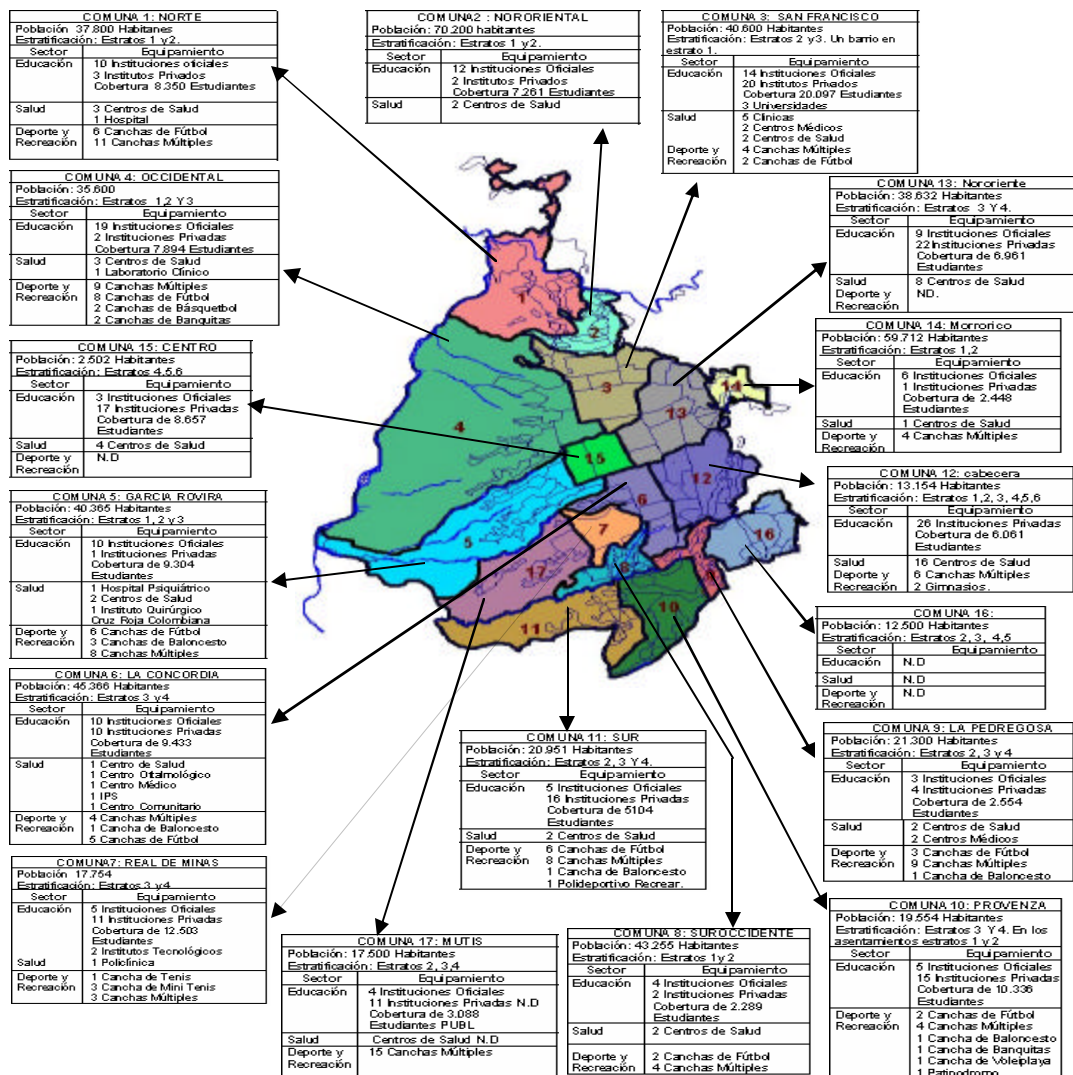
COMUNA 1: NORTE
Población 37.800 Habitantes
Estratificación: Estratos 1 y 2.

| Sector | Equipamiento |
|---|---|
| Educación | 10 Instituciones oficiales 3 Institutos Privados Cobertura 8.350 Estudiantes |
| Salud | 3 Centros de Salud 1 Hospital |
| Deporte y Recreación | 6 Canchas de Fútbol 11 Canchas Múltiples |

COMUNA2 : NORORIENTAL
Población: 70.200 habitantes
Estratificación: Estratos 1 y 2.

| Sector | Equipamiento |
|---|---|
| Educación | 12 Instituciones Oficiales 2 Institutos Privados Cobertura 7.261 Estudiantes |
| Salud | 2 Centros de Salud |

COMUNA 3: SAN FRANCISCO
Población: 40.600 Habitantes
Estratificación: Estratos 2 y3. Un barrio en estrato 1.

| Sector | Equipamiento |
|---|---|
| Educación | 14 Instituciones Oficiales 20 Institutos Privados Cobertura 20.097 Estudiantes 3 Universidades |
| Salud | 5 Clínicas 2 Centros Médicos 2 Centros de Salud |
| Deporte y Recreación | 4 Canchas Múltiples 2 Canchas de Fútbol |

COMUNA 4: OCCIDENTAL
Población: 35.600
Estratificación: Estratos 1,2 Y 3

| Sector | Equipamiento |
|---|---|
| Educación | 19 Instituciones Oficiales 2 Instituciones Privadas Cobertura 7.894 Estudiantes |
| Salud | 3 Centros de Salud 1 Laboratorio Clínico |
| Deporte y Recreación | 9 Canchas Múltiples 8 Canchas de Fútbol 2 Canchas de Básquetbol 2 Canchas de Banquitas |

COMUNA 13: Nororiente
Población: 38.632 Habitantes
Estratificación: Estratos 3 Y 4.

| Sector | Equipamiento |
|---|---|
| Educación | 9 Instituciones Oficiales 22 Instituciones Privadas Cobertura de 6.961 Estudiantes |
| Salud Deporte y Recreación | 8 Centros de Salud ND. |

COMUNA 15: CENTRO
Población: 2.502 Habitantes
Estratificación: Estratos 4,5,6

| Sector | Equipamiento |
|---|---|
| Educación | 3 Instituciones Oficiales 17 Instituciones Privadas Cobertura de 8.657 Estudiantes |
| Salud | 4 Centros de Salud |
| Deporte y Recreación | N.D |

COMUNA 14: Morrorico
Población: 59.712 Habitantes
Estratificación: Estratos 1,2

| Sector | Equipamiento |
|---|---|
| Educación | 6 Instituciones Oficiales 1 Instituciones Privadas Cobertura de 2.448 Estudiantes |
| Salud | 1 Centros de Salud |
| Deporte y Recreación | 4 Canchas Múltiples |

COMUNA 12: cabecera
Población: 13.154 Habitantes
Estratificación: Estratos 1,2, 3, 4,5,6

| Sector | Equipamiento |
|---|---|
| Educación | 26 Instituciones Privadas Cobertura de 6.061 Estudiantes |
| Salud Deporte y Recreación | 16 Centros de Salud 6 Canchas Múltiples 2 Gimnasios. |

COMUNA 5: GARCIA ROVIRA
Población: 40.365 Habitantes
Estratificación: Estratos 1, 2 y 3

| Sector | Equipamiento |
|---|---|
| Educación | 10 Instituciones Oficiales 1 Instituciones Privadas Cobertura de 9.304 Estudiantes |
| Salud | 1 Hospital Psiquiátrico 2 Centros de Salud 1 Instituto Quirúrgico Cruz Roja Colombiana |
| Deporte y Recreación | 6 Canchas de Fútbol 3 Canchas de Baloncesto 8 Canchas Múltiples |

COMUNA 16:
Población: 12.500 Habitantes
Estratificación: Estratos 2, 3, 4,5

| Sector | Equipamiento |
|---|---|
| Educación | N.D |
| Salud | N.D |
| Deporte y Recreación | N.D |

COMUNA 6: LA CONCORDIA
Población: 45.366 Habitantes
Estratificación: Estratos 3 y4

| Sector | Equipamiento |
|---|---|
| Educación | 10 Instituciones Oficiales 10 Instituciones Privadas Cobertura de 9.433 Estudiantes |
| Salud | 1 Centro de Salud 1 Centro Oftalmológico 1 Centro Médico 1 IPS 1 Centro Comunitario |
| Deporte y Recreación | 4 Canchas Múltiples 1 Cancha de Baloncesto 5 Canchas de Fútbol |

COMUNA 11: SUR
Población: 20.951 Habitantes
Estratificación: Estratos 2, 3 Y 4.

| Sector | Equipamiento |
|---|---|
| Educación | 5 Instituciones Oficiales 16 Instituciones Privadas Cobertura de 5104 Estudiantes |
| Salud | 2 Centros de Salud |
| Deporte y Recreación | 6 Canchas de Fútbol 8 Canchas Múltiples 1 Cancha de Baloncesto 1 Polideportivo Recrear. |

COMUNA 9: LA PEDREGOSA
Población: 21.300 Habitantes
Estratificación: Estratos 2, 3 y 4

| Sector | Equipamiento |
|---|---|
| Educación | 3 Instituciones Oficiales 4 Instituciones Privadas Cobertura de 2.554 Estudiantes |
| Salud | 2 Centros de Salud 2 Centros Médicos |
| Deporte y Recreación | 3 Canchas de Fútbol 9 Canchas Múltiples 1 Cancha de Baloncesto |

COMUNA7: REAL DE MINAS
Población 17.754
Estratificación: Estratos 3 y4

| Sector | Equipamiento |
|---|---|
| Educación | 5 Instituciones Oficiales 11 Instituciones Privadas Cobertura de 12.503 Estudiantes 2 Institutos Tecnológicos |
| Salud | 1 Policlínica |
| Deporte y Recreación | 1 Cancha de Tenis 3 Cancha de Mini Tenis 3 Canchas Múltiples |

COMUNA 17: MUTIS
Población: 17.500 Habitantes
Estratificación: Estratos 2, 3,4

| Sector | Equipamiento |
|---|---|
| Educación | 4 Instituciones Oficiales 11 Instituciones Privadas N.D Cobertura de 3.088 Estudiantes PUBL |
| Salud | Centros de Salud N.D |
| Deporte y Recreación | 15 Canchas Múltiples |

COMUNA 8: SUROCCIDENTE
Población: 43.255 Habitantes
Estratificación: Estratos 1y 2

| Sector | Equipamiento |
|---|---|
| Educación | 4 Instituciones Oficiales 2 Instituciones Privadas Cobertura de 2.289 Estudiantes |
| Salud | 2 Centros de Salud |
| Deporte y Recreación | 2 Canchas de Fútbol 4 Canchas Múltiples |

COMUNA 10: PROVENZA
Población: 19.554 Habitantes
Estratificación: Estratos 3 Y 4. En los asentamientos estratos 1 y 2

| Sector | Equipamiento |
|---|---|
| Educación | 5 Instituciones Oficiales 15 Instituciones Privadas Cobertura de 10.336 Estudiantes |
| Deporte y Recreación | 2 Canchas de Fútbol 4 Canchas Múltiples 1 Cancha de Baloncesto 1 Cancha de Banquitas 1 Cancha de Voleiplaya 1 Patinodromo |

1 2 3 4 5 6 7 8 9 10 11 12 13 14 15 16 17